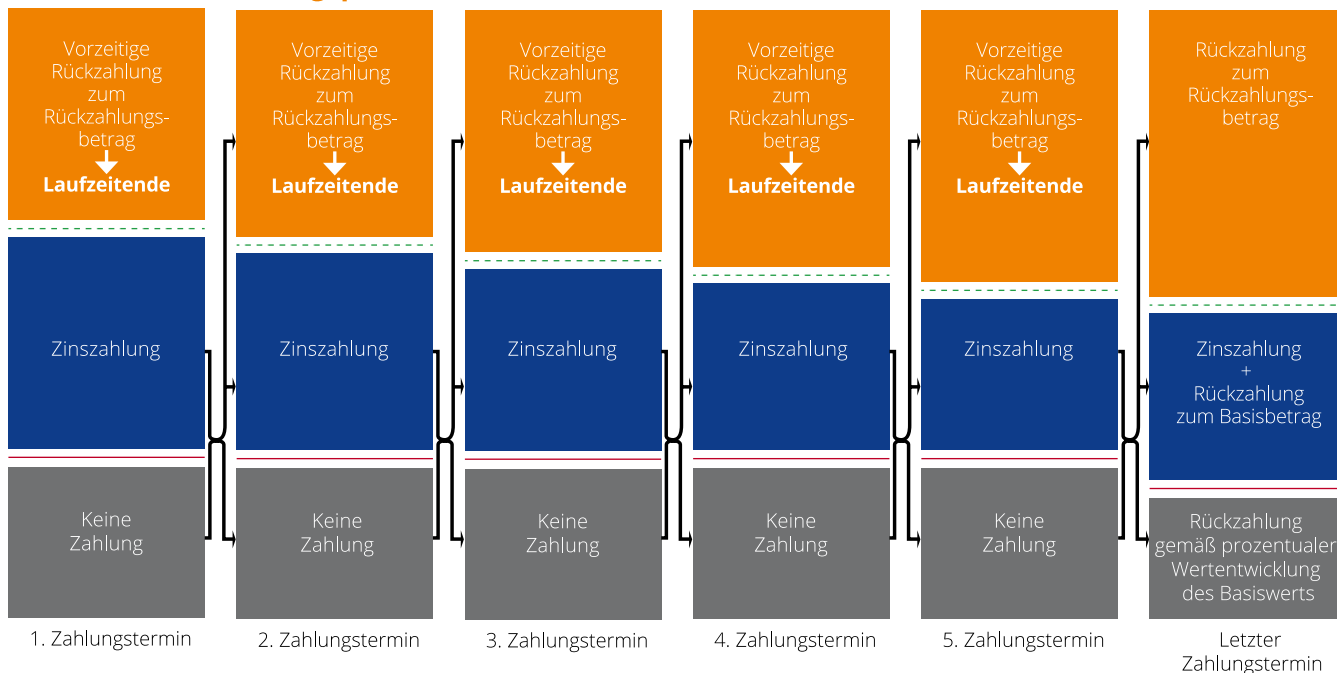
Vorzeitige Rückzahlung zum Rückzahlungsbetrag
Laufzeitende

Zinszahlung

Keine Zahlung

1. Zahlungstermin

Vorzeitige Rückzahlung zum Rückzahlungsbetrag
Laufzeitende

Zinszahlung

Keine Zahlung

2. Zahlungstermin

Vorzeitige Rückzahlung zum Rückzahlungsbetrag
Laufzeitende

Zinszahlung

Keine Zahlung

3. Zahlungstermin

Vorzeitige Rückzahlung zum Rückzahlungsbetrag
Laufzeitende

Zinszahlung

Keine Zahlung

4. Zahlungstermin

Vorzeitige Rückzahlung zum Rückzahlungsbetrag
Laufzeitende

Zinszahlung

Keine Zahlung

5. Zahlungstermin

Rückzahlung zum Rückzahlungsbetrag

Zinszahlung + Rückzahlung zum Basisbetrag

Rückzahlung gemäß prozentualer Wertentwicklung des Basiswerts

Letzter Zahlungstermin